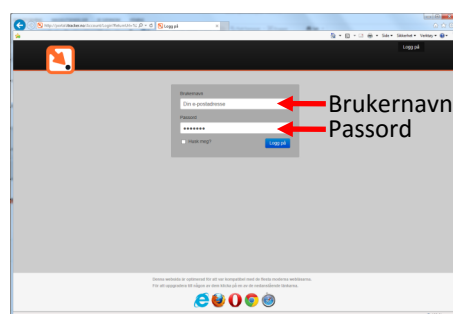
http://portal.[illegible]/Account/Login?ReturnUrl=%2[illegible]
Logg på
Side
Sikkerhet
Verktøy
Logg på
Brukernavn
Din e-postadresse
Passord
•••••••
Husk meg?
Logg på
Brukernavn
Passord
Denne websiden er optimerad för att var kompatibel med de flesta moderna webläsarna.
För att uppgradera till någon av dem klicka på en av de nedanstående länkarna.